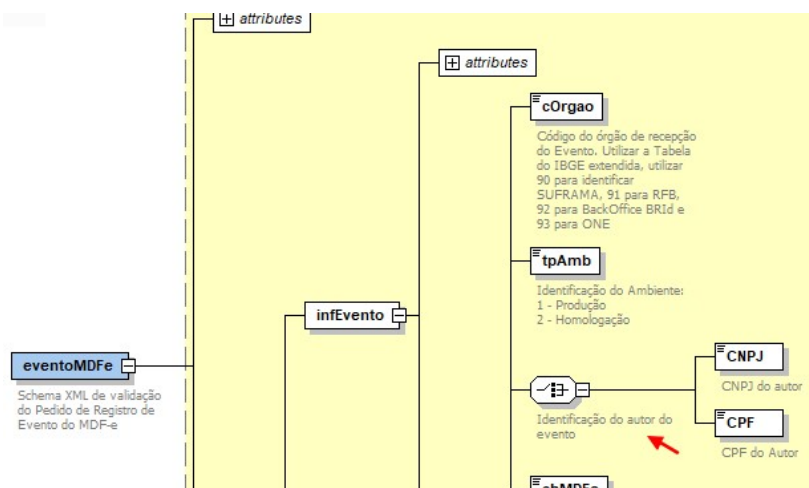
attributes

attributes

cOrgao

Código do órgão de recepção do Evento. Utilizar a Tabela do IBGE extendida, utilizar 90 para identificar SUFRAMA, 91 para RFB, 92 para BackOffice BRId e 93 para ONE

tpAmb

Identificação do Ambiente:
1 - Produção
2 - Homologação

infEvento

eventoMDFe

Schema XML de validação do Pedido de Registro de Evento do MDF-e

CNPJ

CNPJ do autor

Identificação do autor do evento

CPF

CPF do Autor

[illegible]